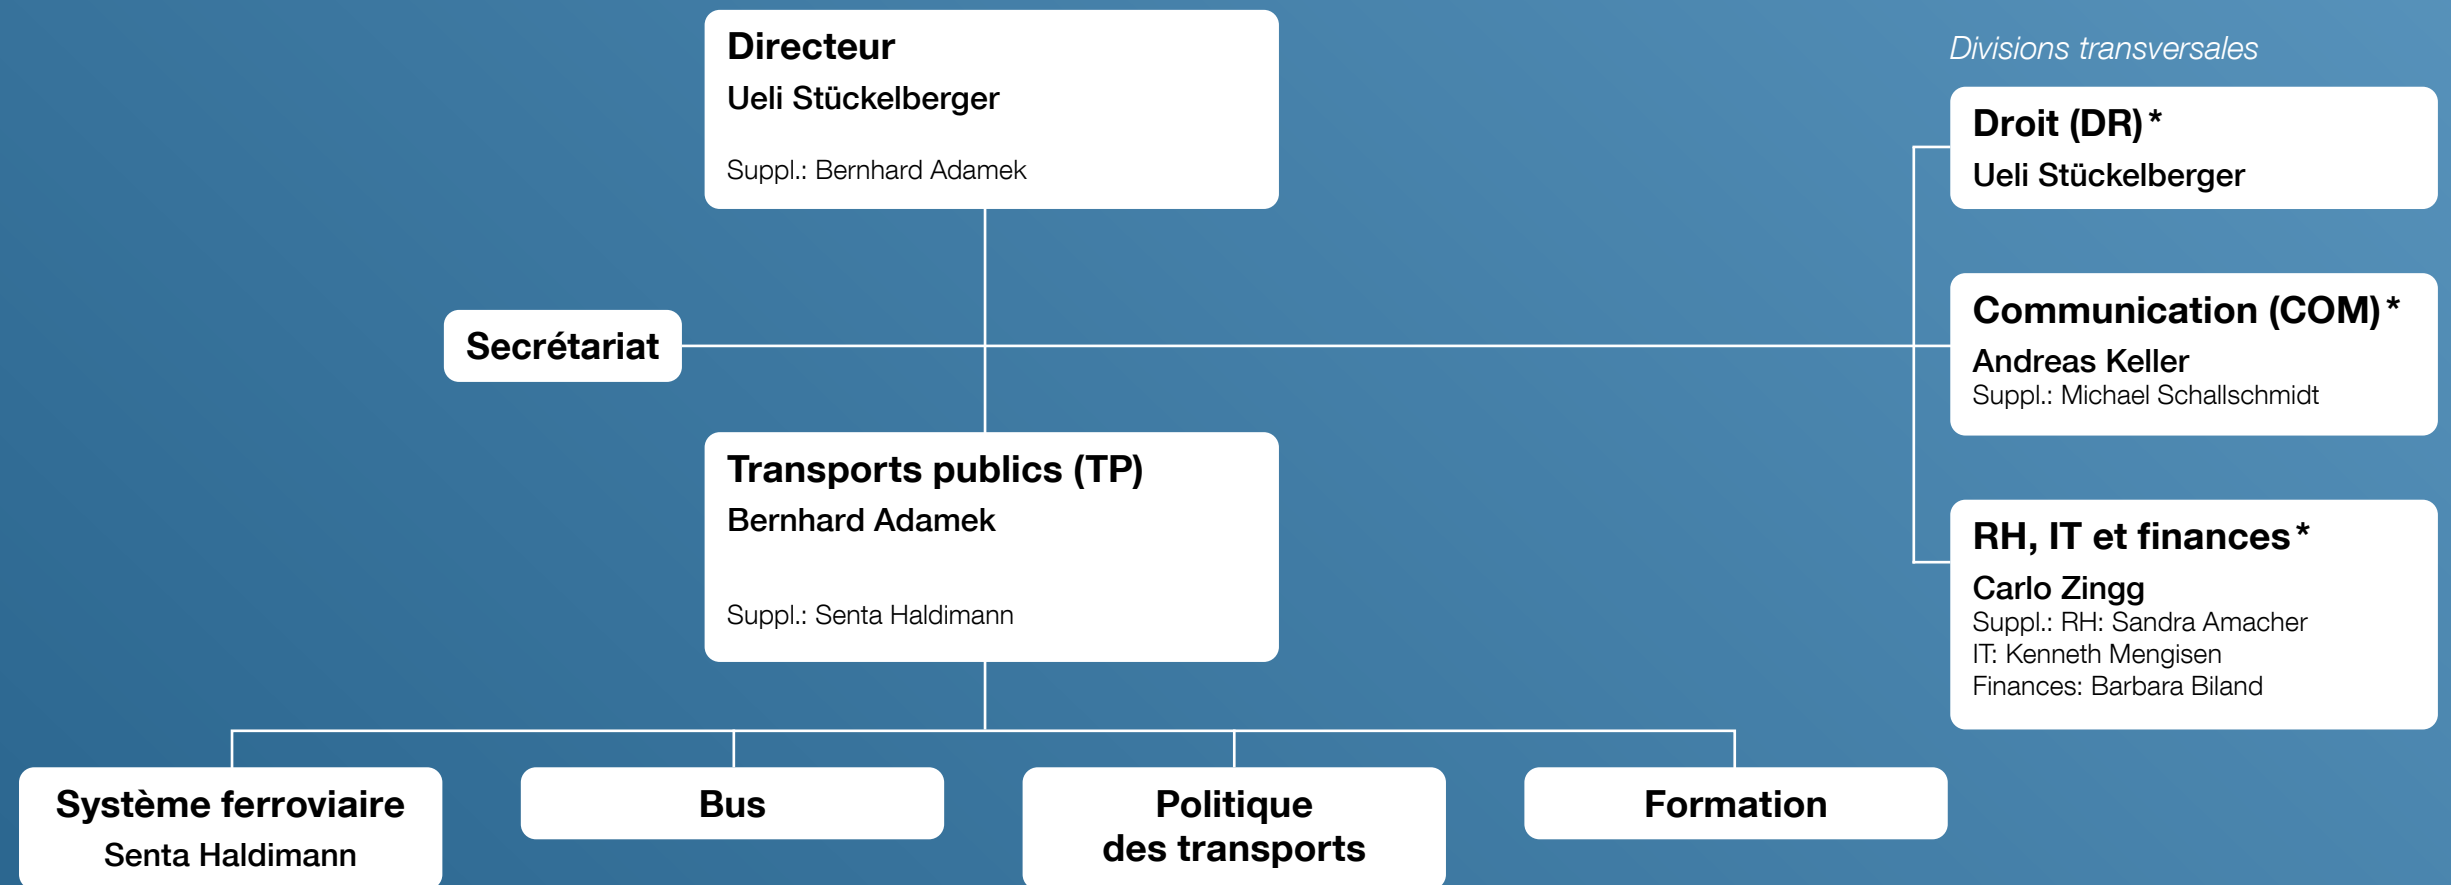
Directeur
Ueli Stückelberger
Suppl.: Bernhard Adamek

Divisions transversales

Droit (DR) *
Ueli Stückelberger

Secrétariat

Communication (COM) *
Andreas Keller
Suppl.: Michael Schallschmidt

Transports publics (TP)
Bernhard Adamek
Suppl.: Senta Haldimann

RH, IT et finances *
Carlo Zingg
Suppl.: RH: Sandra Amacher
IT: Kenneth Mengisen
Finances: Barbara Biland

Système ferroviaire
Senta Haldimann

Bus

Politique des transports

Formation